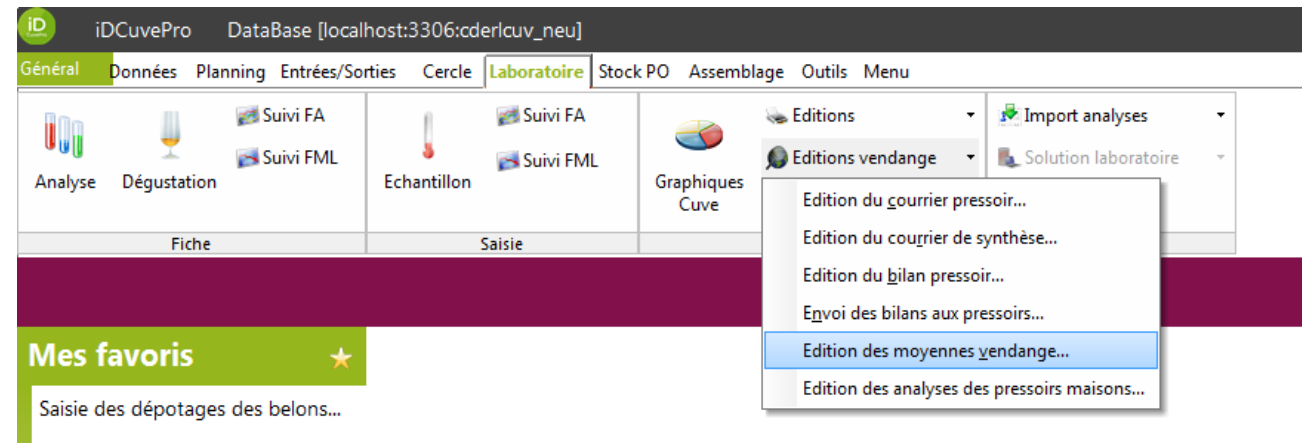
iD CuvePro

iDCuvePro DataBase [localhost:3306:cderlcuv_neu]

Général Données Planning Entrées/Sorties Cercle Laboratoire Stock PO Assemblage Outils Menu

Analyse Dégustation Suivi FA Suivi FML

Fiche

Echantillon Suivi FA Suivi FML

Saisie

Graphiques Cuve

Editions

Editions vendange

Import analyses

Solution laboratoire

Edition du courrier pressoir...
Edition du courrier de synthèse...
Edition du bilan pressoir...
Envoi des bilans aux pressoirs...
Edition des moyennes vendange...
Edition des analyses des pressoirs maisons...

Mes favoris

Saisie des dépotages des belons...